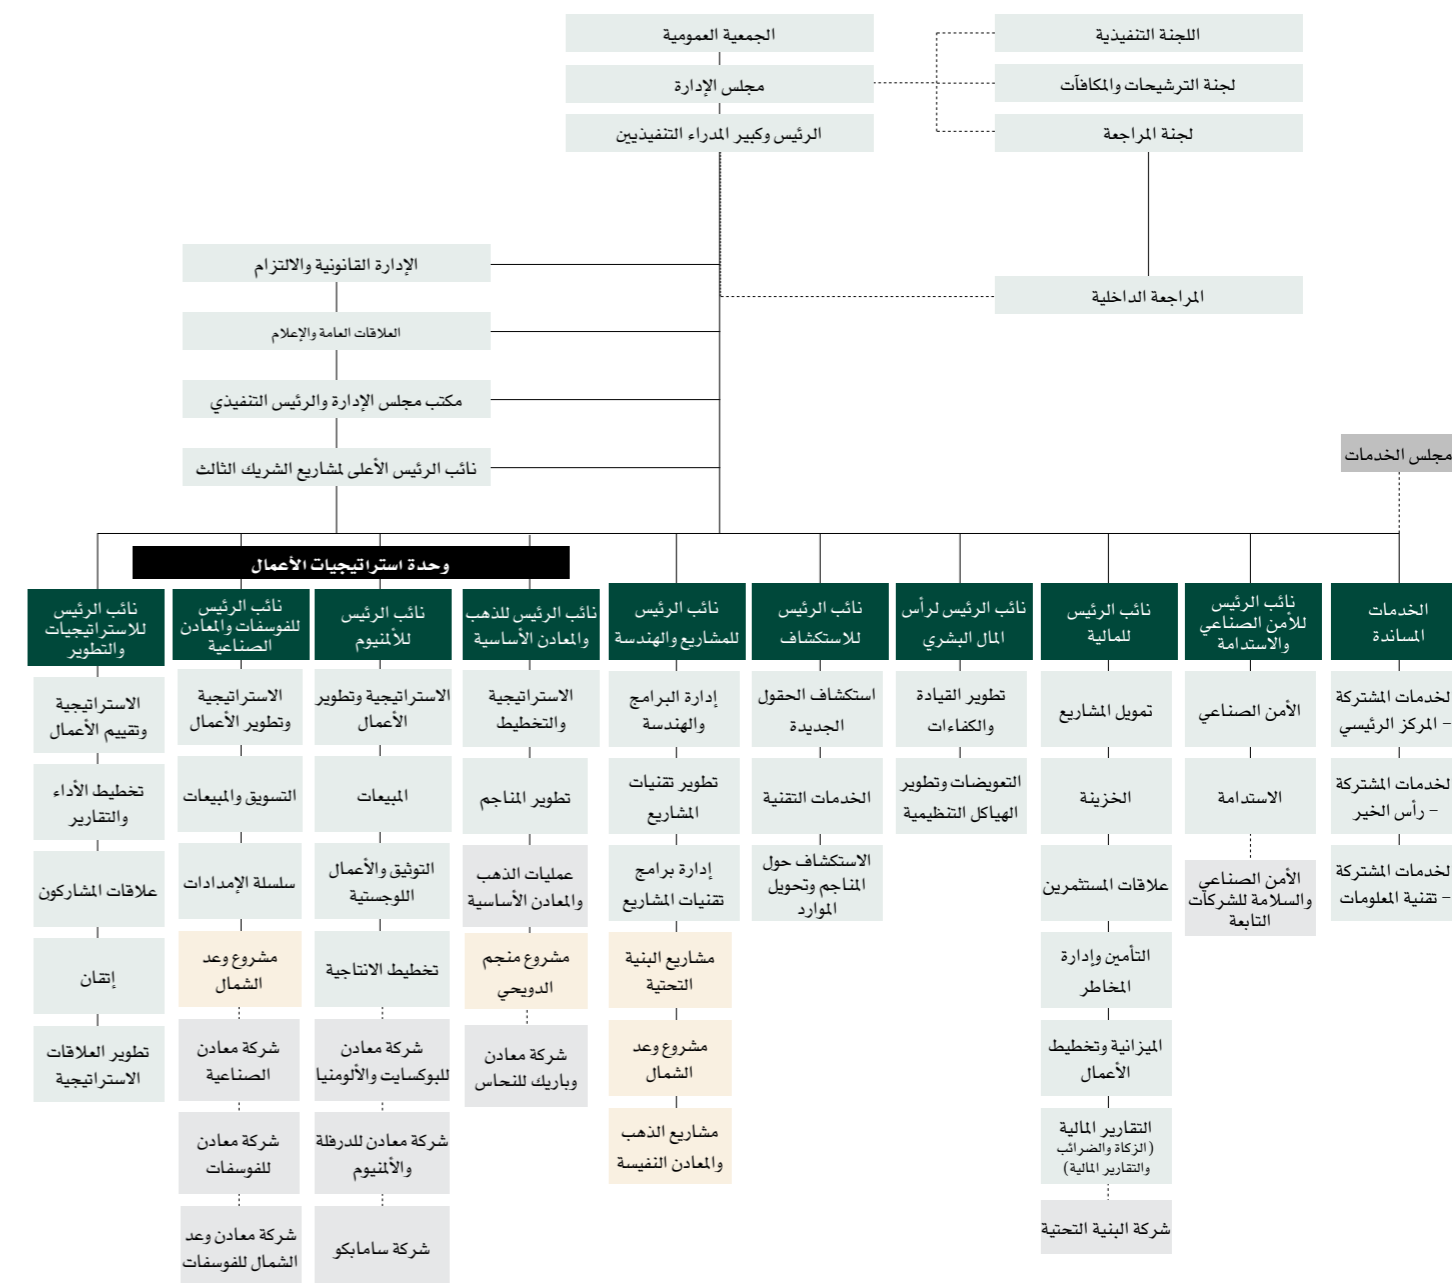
الجمعية العمومية
مجلس الإدارة
الرئيس وكبير المدراء التنفيذيين

اللجنة التنفيذية
لجنة الترشيحات والمكافآت
لجنة المراجعة
المراجعة الداخلية

الإدارة القانونية والالتزام
العلاقات العامة والإعلام
مكتب مجلس الإدارة والرئيس التنفيذي
نائب الرئيس الأعلى لمشاريع الشريك الثالث

مجلس الخدمات

وحدة استراتيجيات الأعمال

الخدمات المساندة
لخدمات المشتركة – المركز الرئيسي
لخدمات المشتركة – رأس الخير
لخدمات المشتركة – تقنية المعلومات

نائب الرئيس للأمن الصناعي والاستدامة
الأمن الصناعي
الاستدامة
الأمن الصناعي والسلامة للشركات التابعة

نائب الرئيس للمالية
تمويل المشاريع
الخزينة
علاقات المستثمرين
التأمين وإدارة المخاطر
الميزانية وتخطيط الأعمال
التقارير المالية (الزكاة والضرائب والتقارير المالية)
شركة البنية التحتية

نائب الرئيس لرأس المال البشري
تطوير القيادة والكفاءات
التعويضات وتطوير الهياكل التنظيمية

نائب الرئيس للاستكشاف
استكشاف الحقول الجديدة
الخدمات التقنية
الاستكشاف حول المناجم وتحويل الموارد

نائب الرئيس للمشاريع والهندسة
إدارة البرامج والهندسة
تطوير تقنيات المشاريع
إدارة برامج تقنيات المشاريع
مشاريع البنية التحتية
مشروع وعد الشمال
مشاريع الذهب والمعادن النفيسة

نائب الرئيس للذهب والمعادن الأساسية
الاستراتيجية والتخطيط
تطوير المناجم
عمليات الذهب والمعادن الأساسية
مشروع منجم الدويحي
شركة معادن وباريك للنحاس

نائب الرئيس للألمنيوم
الاستراتيجية وتطوير الأعمال
المبيعات
التوثيق والأعمال اللوجستية
تخطيط الانتاجية
شركة معادن للبوكسايت والألومنيا
شركة معادن للدرفلة والألمنيوم
شركة سامابكو

نائب الرئيس للفوسفات والمعادن الصناعية
الاستراتيجية وتطوير الأعمال
التسويق والمبيعات
سلسلة الإمدادات
مشروع وعد الشمال
شركة معادن الصناعية
شركة معادن للفوسفات
شركة معادن وعد الشمال للفوسفات

نائب الرئيس للاستراتيجيات والتطوير
الاستراتيجية وتقييم الأعمال
تخطيط الأداء والتقارير
علاقات المشاركون
إتقان
تطوير العلاقات الاستراتيجية